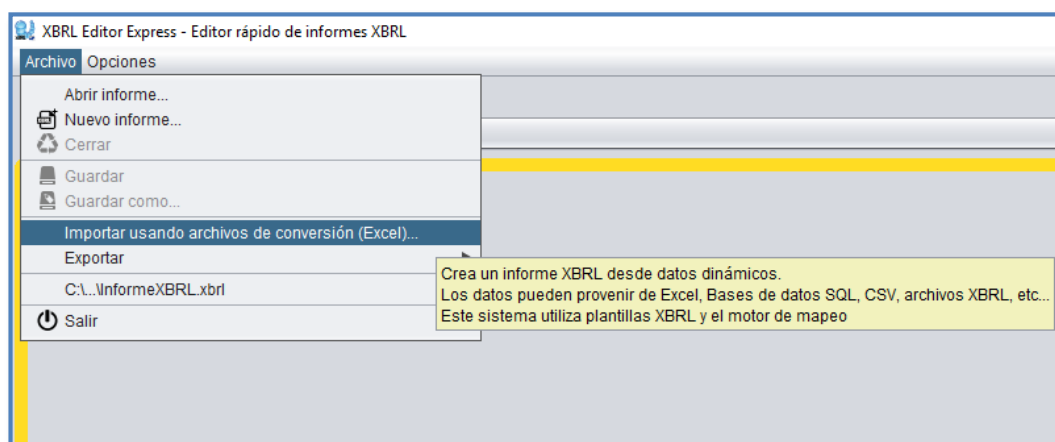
XBRL Editor Express - Editor rápido de informes XBRL

Archivo Opciones

Abrir informe...
Nuevo informe...
Cerrar
Guardar
Guardar como...
Importar usando archivos de conversión (Excel)...
Exportar
C:\...\InformeXBRL.xbrl
Salir

Crea un informe XBRL desde datos dinámicos.
Los datos pueden provenir de Excel, Bases de datos SQL, CSV, archivos XBRL, etc...
Este sistema utiliza plantillas XBRL y el motor de mapeo